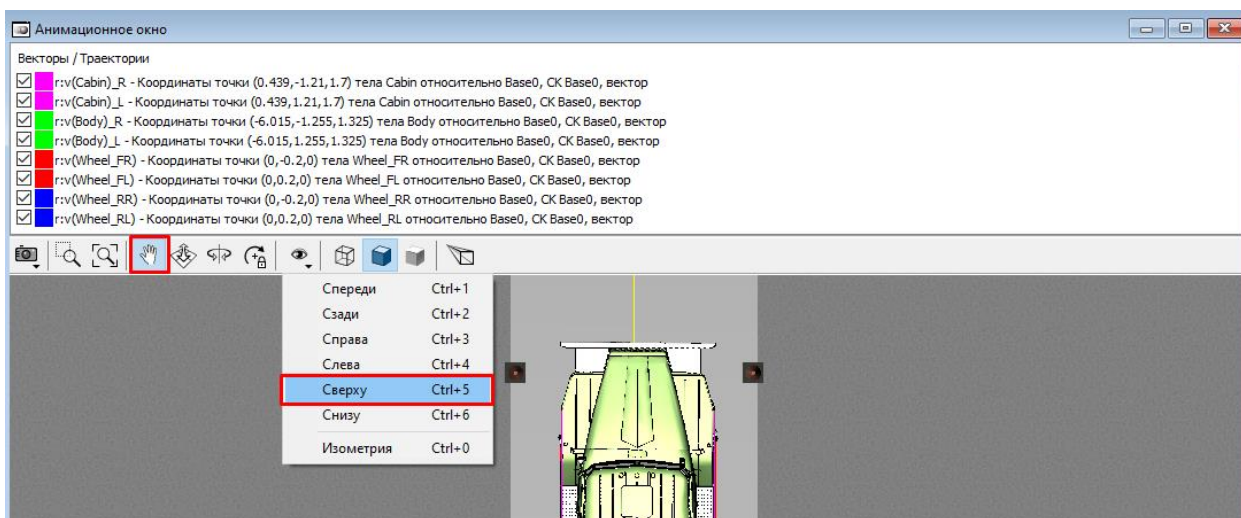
Анимационное окно

Векторы / Траектории

r:v(Cabin)_R - Координаты точки (0.439,-1.21,1.7) тела Cabin относительно Base0, СК Base0, вектор
r:v(Cabin)_L - Координаты точки (0.439,1.21,1.7) тела Cabin относительно Base0, СК Base0, вектор
r:v(Body)_R - Координаты точки (-6.015,-1.255,1.325) тела Body относительно Base0, СК Base0, вектор
r:v(Body)_L - Координаты точки (-6.015,1.255,1.325) тела Body относительно Base0, СК Base0, вектор
r:v(Wheel_FR) - Координаты точки (0,-0.2,0) тела Wheel_FR относительно Base0, СК Base0, вектор
r:v(Wheel_FL) - Координаты точки (0,0.2,0) тела Wheel_FL относительно Base0, СК Base0, вектор
r:v(Wheel_RR) - Координаты точки (0,-0.2,0) тела Wheel_RR относительно Base0, СК Base0, вектор
r:v(Wheel_RL) - Координаты точки (0,0.2,0) тела Wheel_RL относительно Base0, СК Base0, вектор

| Спереди | Ctrl+1 |
|---|---|
| Сзади | Ctrl+2 |
| Справа | Ctrl+3 |
| Слева | Ctrl+4 |
| Сверху | Ctrl+5 |
| Снизу | Ctrl+6 |
| Изометрия | Ctrl+0 |